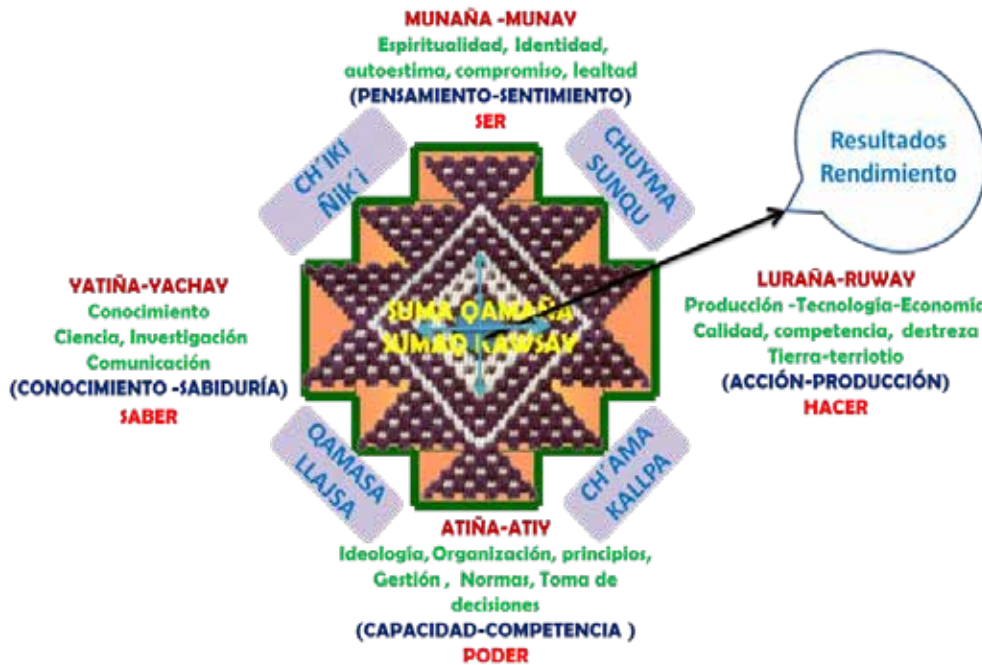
MUNAÑA -MUNAY
Espiritualidad, Identidad, autoestima, compromiso, lealtad
(PENSAMIENTO-SENTIMIENTO)
SER

CH'IKI ÑIK'I

CHUYMA SUNQU

Resultados Rendimiento

YATIÑA-YACHAY
Conocimiento
Ciencia, Investigación
Comunicación
(CONOCIMIENTO -SABIDURÍA)
SABER

SUMA QAMAÑA
SUMAQ KAWSAY

LURAÑA-RUWAY
Producción -Tecnología-Economía
Calidad, competencia, destreza
Tierra-terriotio
(ACCIÓN-PRODUCCIÓN)
HACER

QAMASA LLAJSA

CH'AMA KALLPA

ATIÑA-ATIY
Ideología, Organización, principios, Gestión , Normas, Toma de decisiones
(CAPACIDAD-COMPETENCIA )
PODER